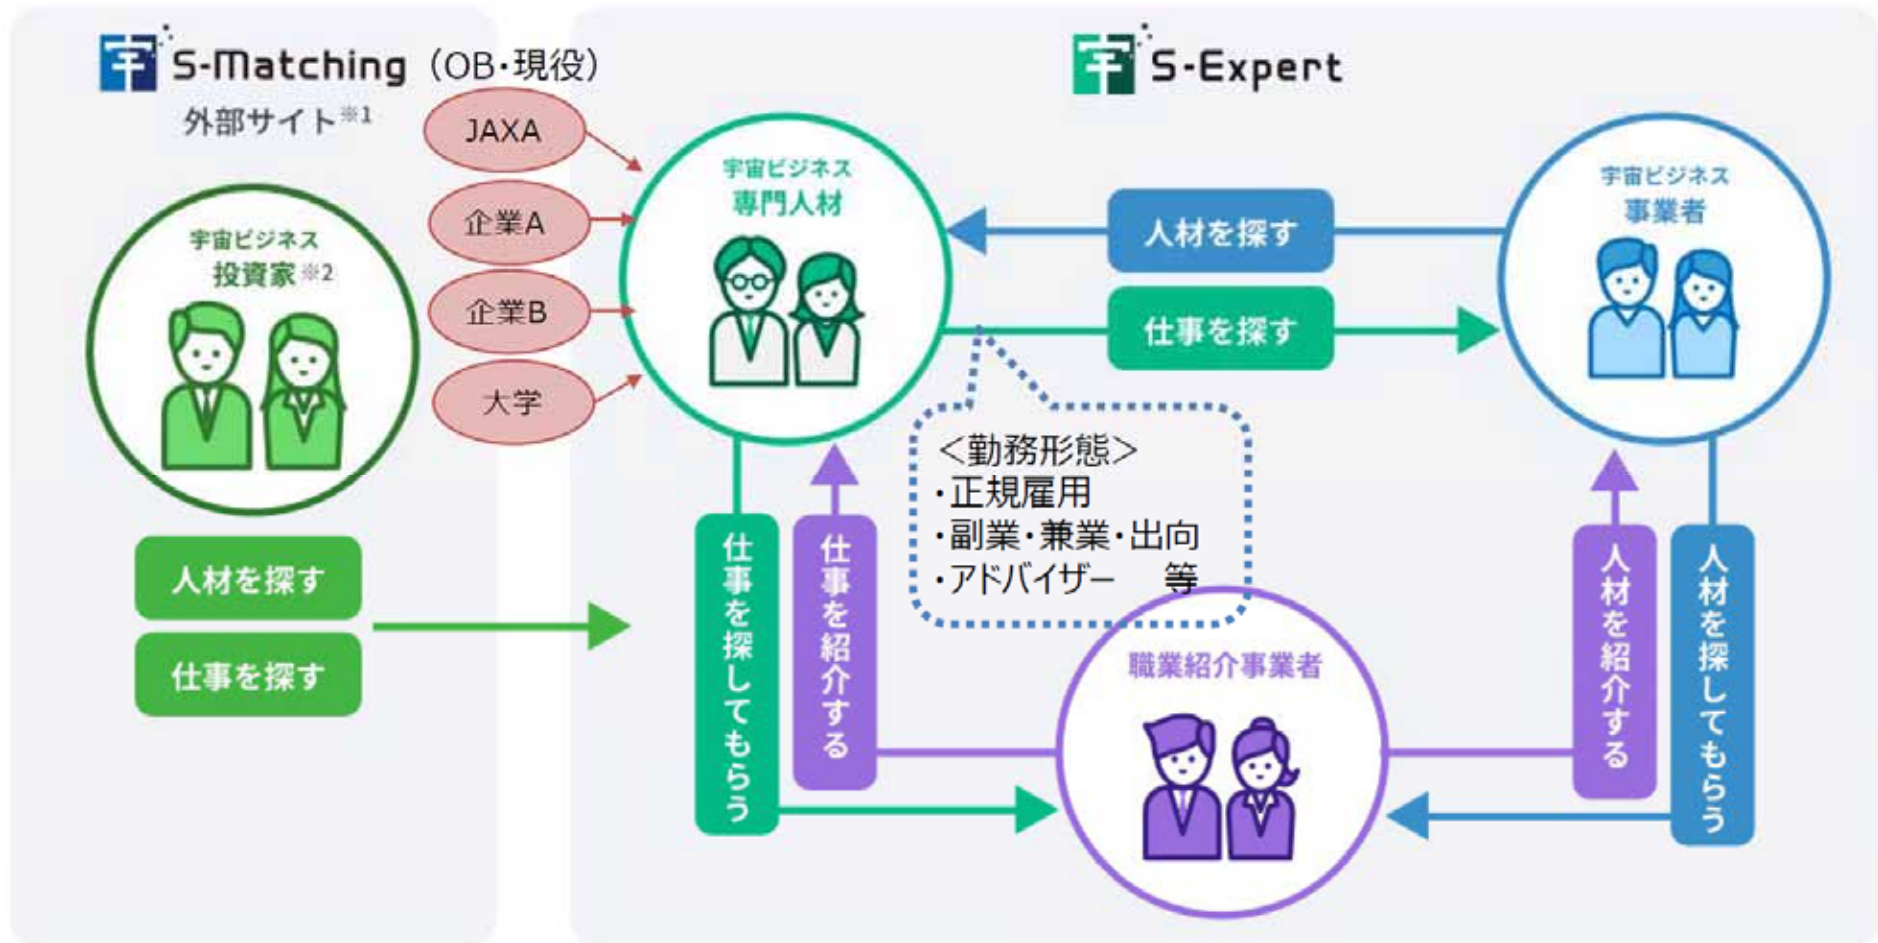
S-Matching（OB・現役）
外部サイト※1

宇宙ビジネス
投資家※2

人材を探す
仕事を探す

JAXA
企業A
企業B
大学

S-Expert

宇宙ビジネス
専門人材

人材を探す
仕事を探す

宇宙ビジネス
事業者

＜勤務形態＞
・正規雇用
・副業・兼業・出向
・アドバイザー　等

仕事を探してもらう
仕事を紹介する

職業紹介事業者

人材を紹介する
人材を探してもらう